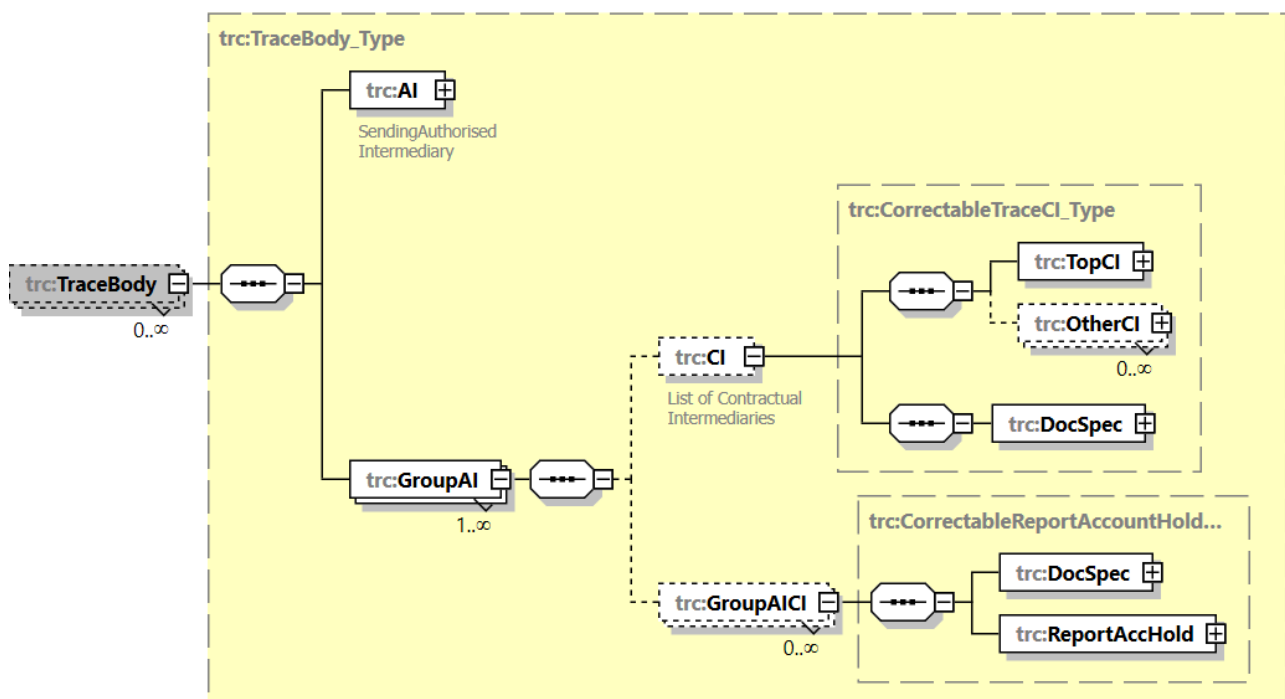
trc:TraceBody_Type

trc:AI

SendingAuthorised Intermediary

trc:TraceBody

0..∞

trc:CorrectableTraceCI_Type

trc:TopCI

trc:OtherCI

0..∞

trc:CI

List of Contractual Intermediaries

trc:DocSpec

trc:GroupAI

1..∞

trc:CorrectableReportAccountHold...

trc:DocSpec

trc:GroupAICI

0..∞

trc:ReportAccHold